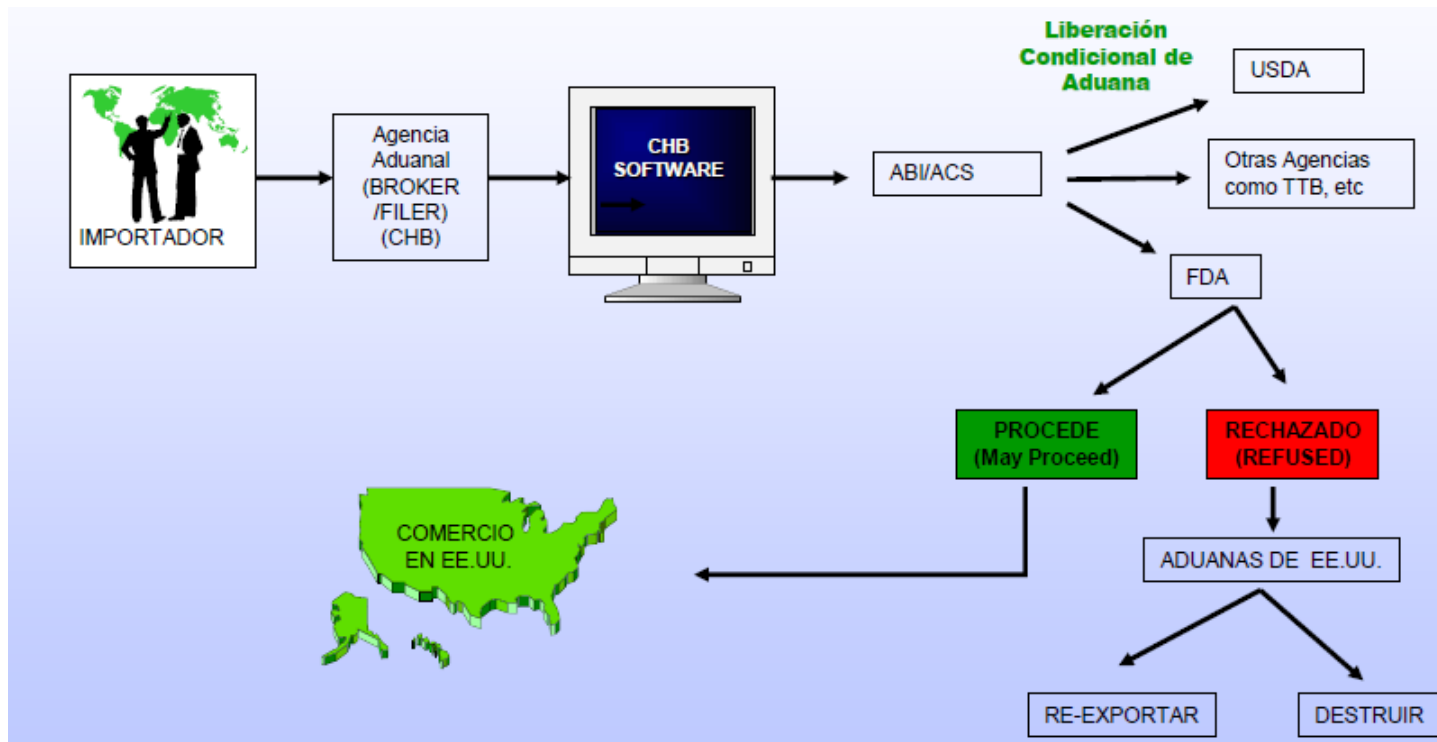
IMPORTADOR

Agencia Aduanal (BROKER /FILER) (CHB)

CHB SOFTWARE

ABI/ACS

Liberación Condicional de Aduana

USDA

Otras Agencias como TTB, etc

FDA

PROCEDE (May Proceed)

RECHAZADO (REFUSED)

COMERCIO EN EE.UU.

ADUANAS DE EE.UU.

RE-EXPORTAR

DESTRUIR